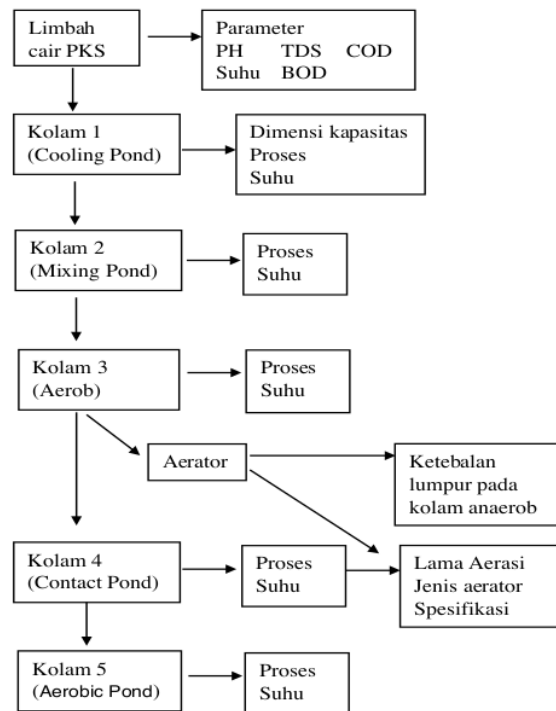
Limbah cair PKS

Parameter
PH TDS COD
Suhu BOD

Kolam 1
(Cooling Pond)

Dimensi kapasitas
Proses
Suhu

Kolam 2
(Mixing Pond)

Proses
Suhu

Kolam 3
(Aerob)

Proses
Suhu

Aerator

Ketebalan lumpur pada kolam anaerob

Kolam 4
(Contact Pond)

Proses
Suhu

Lama Aerasi
Jenis aerator
Spesifikasi

Kolam 5
(Aerobic Pond)

Proses
Suhu